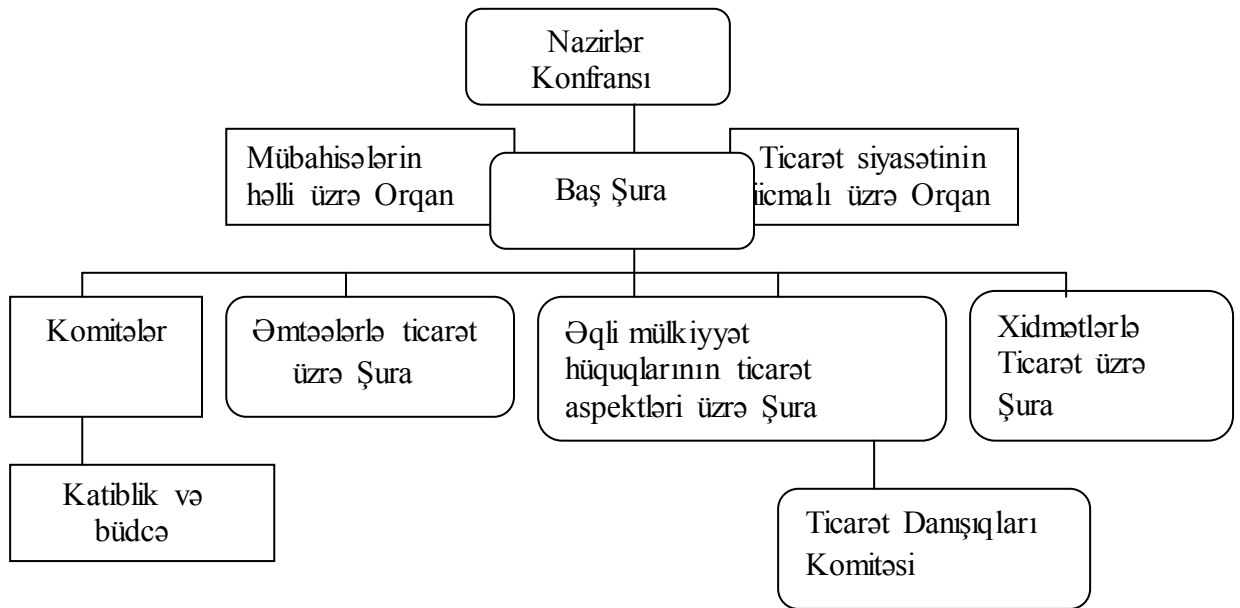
Nazirlər Konfransı

Mübahisələrin həlli üzrə Orqan

Baş Şura

Ticarət siyasətinin icmalı üzrə Orqan

Komitələr

Əmtəələrlə ticarət üzrə Şura

Əqli mülkiyyət hüquqlarının ticarət aspektləri üzrə Şura

Xidmətlərlə Ticarət üzrə Şura

Katiblik və büdcə

Ticarət Danışıqları Komitəsi